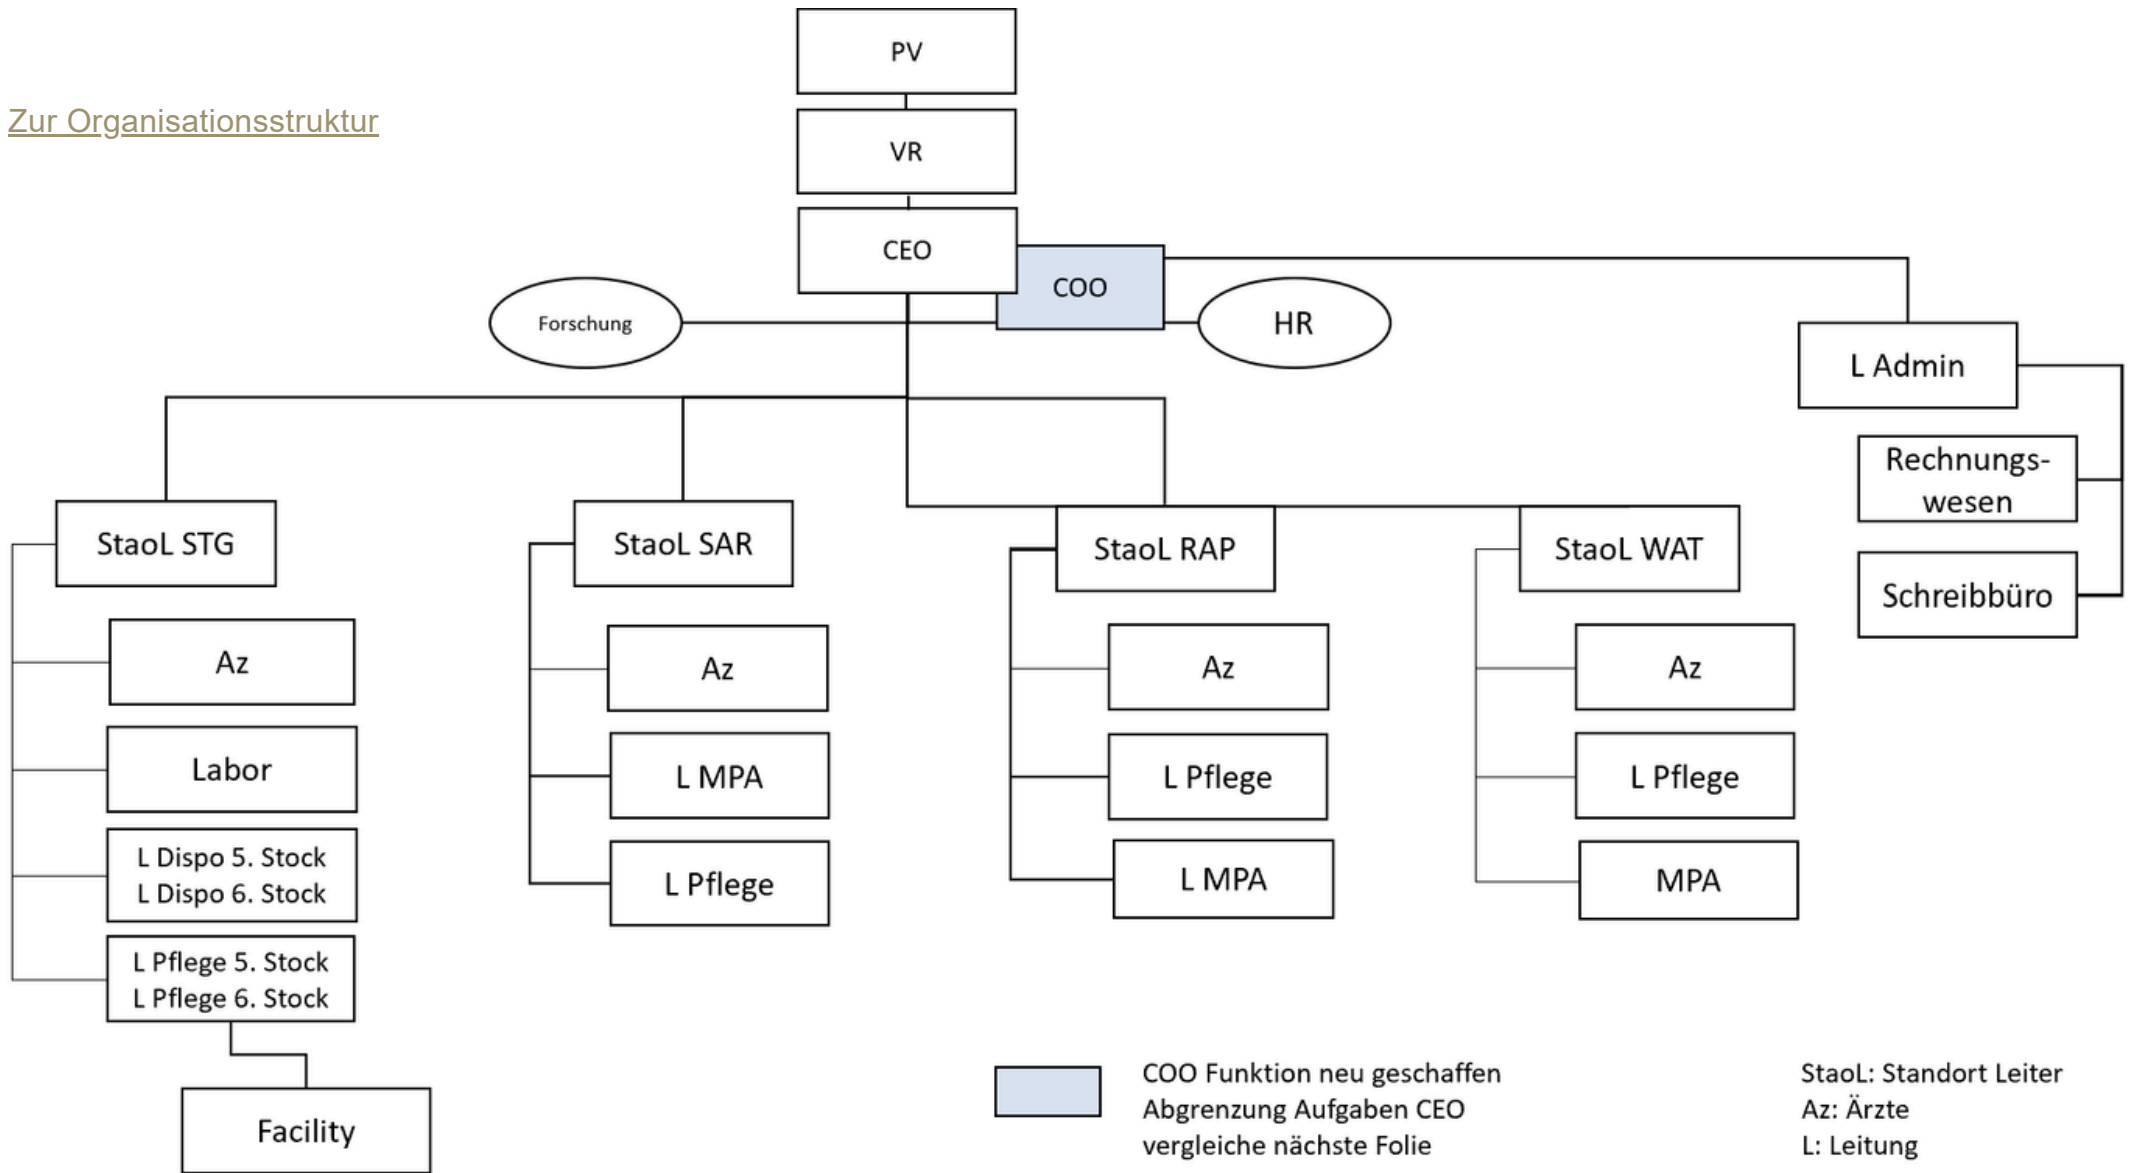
Zur Organisationsstruktur

PV

VR

CEO

COO

Forschung

HR

L Admin

Rechnungswesen

Schreibbüro

StaoL STG

Az

Labor

L Dispo 5. Stock
L Dispo 6. Stock

L Pflege 5. Stock
L Pflege 6. Stock

Facility

StaoL SAR

Az

L MPA

L Pflege

StaoL RAP

Az

L Pflege

L MPA

StaoL WAT

Az

L Pflege

MPA

COO Funktion neu geschaffen
Abgrenzung Aufgaben CEO
vergleiche nächste Folie

StaoL: Standort Leiter
Az: Ärzte
L: Leitung